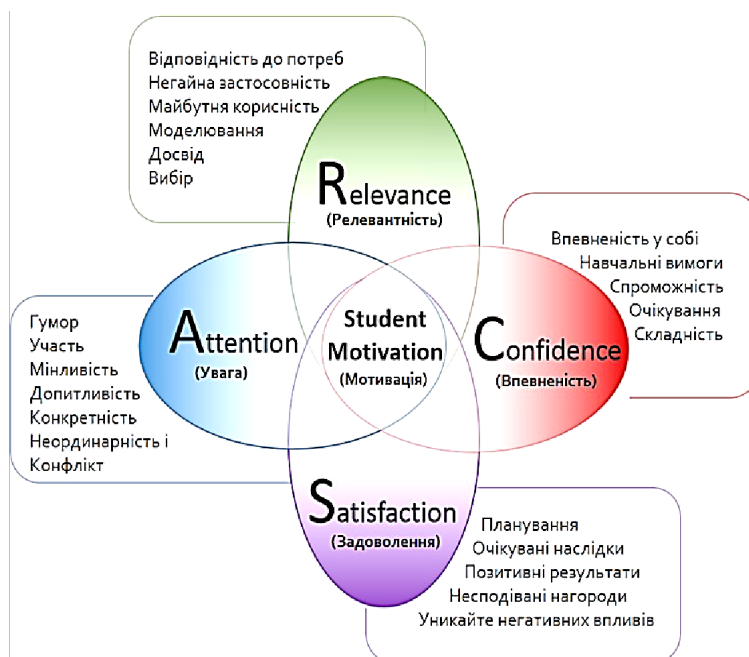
Відповідність до потреб
Негайна застосовність
Майбутня корисність
Моделювання
Досвід
Вибір

Relevance
(Релевантність)

Впевненість у собі
Навчальні вимоги
Спроможність
Очікування
Складність

Гумор
Участь
Мінливість
Допитливість
Конкретність
Неординарність і Конфлікт

Attention
(Увага)

Student Motivation
(Мотивація)

Confidence
(Впевненість)

Satisfaction
(Задоволення)

Планування
Очікувані наслідки
Позитивні результати
Несподівані нагороди
Уникайте негативних впливів